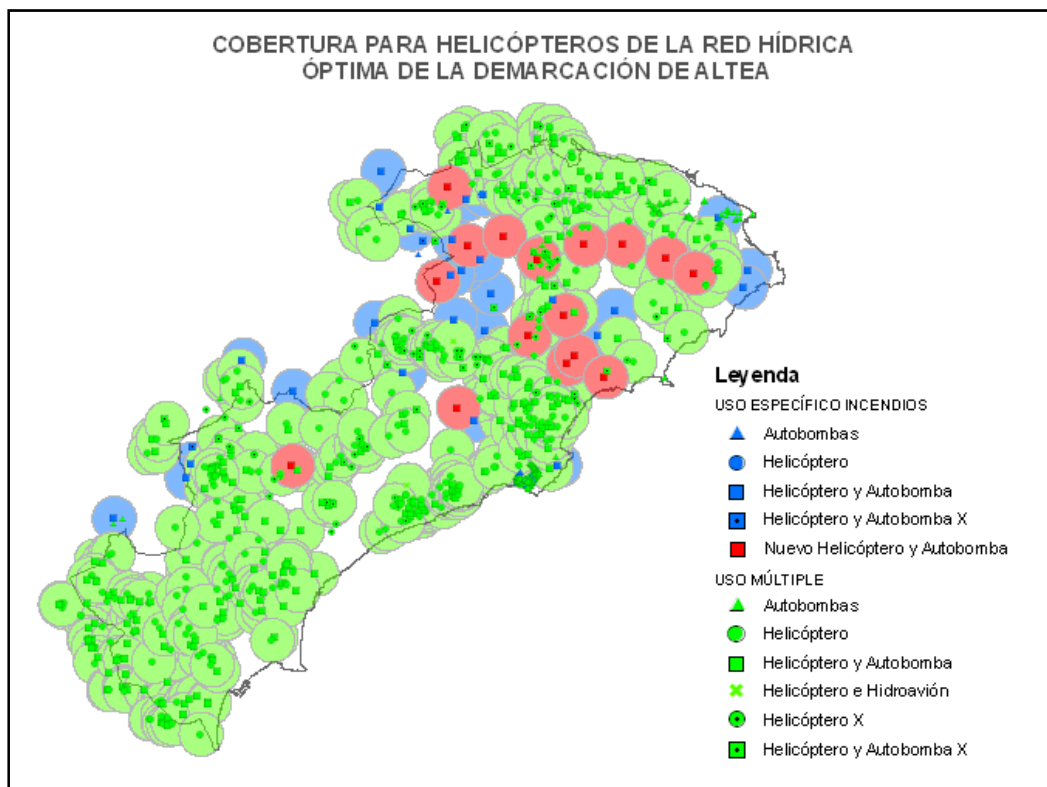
COBERTURA PARA HELICÓPTEROS DE LA RED HÍDRICA
ÓPTIMA DE LA DEMARCACIÓN DE ALTEA

Leyenda
USO ESPECÍFICO INCENDIOS
Autobombas
Helicóptero
Helicóptero y Autobomba
Helicóptero y Autobomba X
Nuevo Helicóptero y Autobomba
USO MÚLTIPLE
Autobombas
Helicóptero
Helicóptero y Autobomba
Helicóptero e Hidroavión
Helicóptero X
Helicóptero y Autobomba X